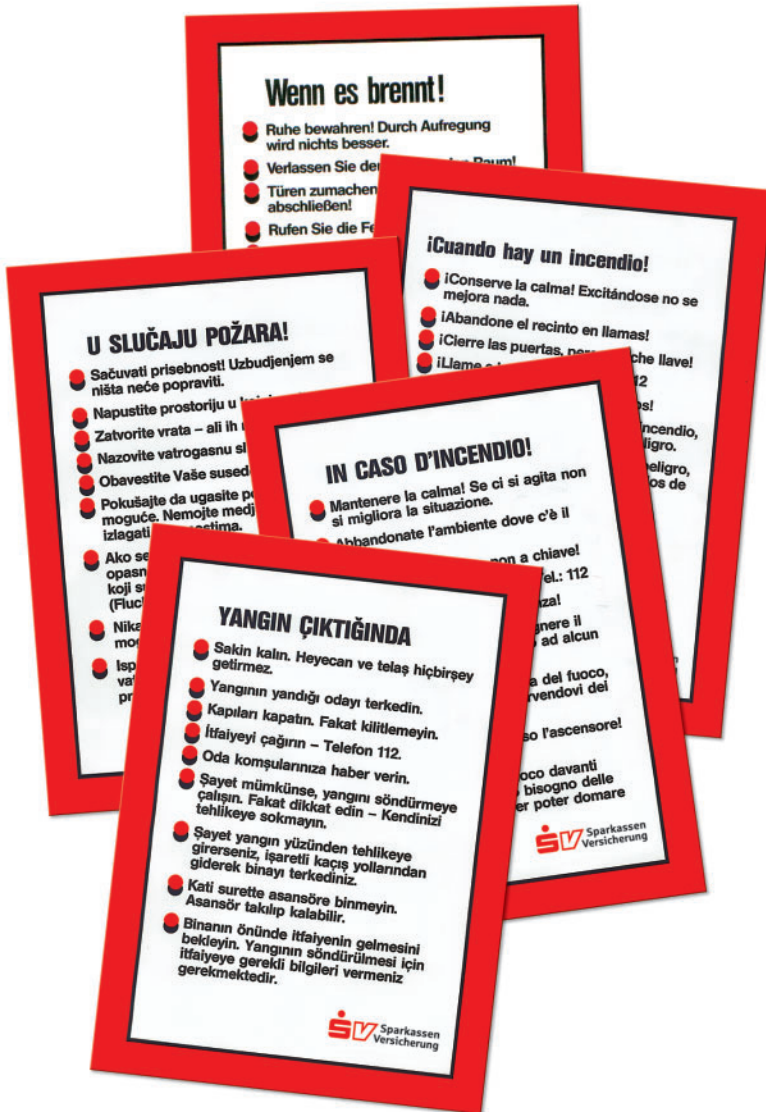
Wenn es brennt!

Ruhe bewahren! Durch Aufregung wird nichts besser.

Verlassen Sie den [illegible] Raum!

Türen zumachen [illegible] abschließen!

Rufen Sie die Fe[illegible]

¡Cuando hay un incendio!

¡Conserve la calma! Excitándose no se mejora nada.

¡Abandone el recinto en llamas!

¡Cierre las puertas, pero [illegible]che llave!

¡Llame a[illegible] 112

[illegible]os!

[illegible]ncendio, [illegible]ligro.

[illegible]peligro, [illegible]os de

U SLUČAJU POŽARA!

Sačuvati prisebnost! Uzbuđenjem se ništa neće popraviti.

Napustite prostoriju u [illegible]

Zatvorite vrata – ali ih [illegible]

Nazovite vatrogasnu sl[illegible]

Obavestite Vaše sused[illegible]

Pokušajte da ugasite po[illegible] moguće. Nemojte medj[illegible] izlagati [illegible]stima.

Ako se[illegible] opasn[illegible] koji s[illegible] (Fluc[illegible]

Nika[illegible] mo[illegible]

Isp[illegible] vat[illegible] pr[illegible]

IN CASO D'INCENDIO!

Mantenere la calma! Se ci si agita non si migliora la situazione.

Abbandonate l'ambiente dove c'è il

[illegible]non a chiave!

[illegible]el.: 112

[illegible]za!

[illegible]gnere il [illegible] ad alcun

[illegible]a del fuoco, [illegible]rvendovi dei

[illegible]so l'ascensore!

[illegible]oco davanti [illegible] bisogno delle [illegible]er poter domare

Sparkassen Versicherung

YANGIN ÇIKTIĞINDA

Sakin kalın. Heyecan ve telaş hiçbirşey getirmez.

Yangının yandığı odayı terkedin.

Kapıları kapatın. Fakat kilitlemeyin.

İtfaiyeyi çağırın – Telefon 112.

Oda komşularınıza haber verin.

Şayet mümkünse, yangını söndürmeye çalışın. Fakat dikkat edin – Kendinizi tehlikeye sokmayın.

Şayet yangın yüzünden tehlikeye girerseniz, işaretli kaçış yollarından giderek binayı terkediniz.

Kati surette asansöre binmeyin. Asansör takılıp kalabilir.

Binanın önünde itfaiyenin gelmesini bekleyin. Yangının söndürülmesi için itfaiyeye gerekli bilgileri vermeniz gerekmektedir.

Sparkassen Versicherung